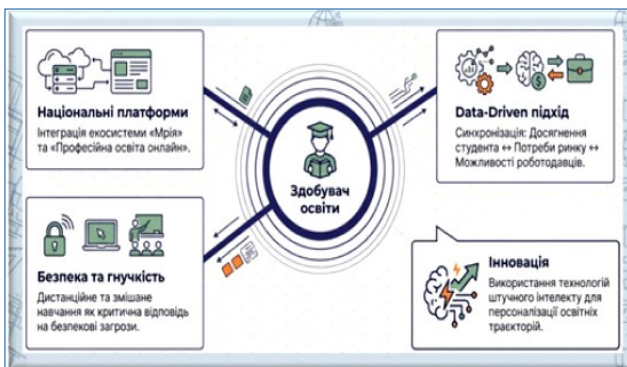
Національні платформи
Інтеграція екосистеми «Мрія» та «Професійна освіта онлайн».

Data-Driven підхід
Синхронізація: Досягнення студента ↔ Потреби ринку ↔ Можливості роботодавців.

Здобувач освіти

Безпека та гнучкість
Дистанційне та змішане навчання як критична відповідь на безпекові загрози.

Інновація
Використання технологій штучного інтелекту для персоналізації освітніх траєкторій.